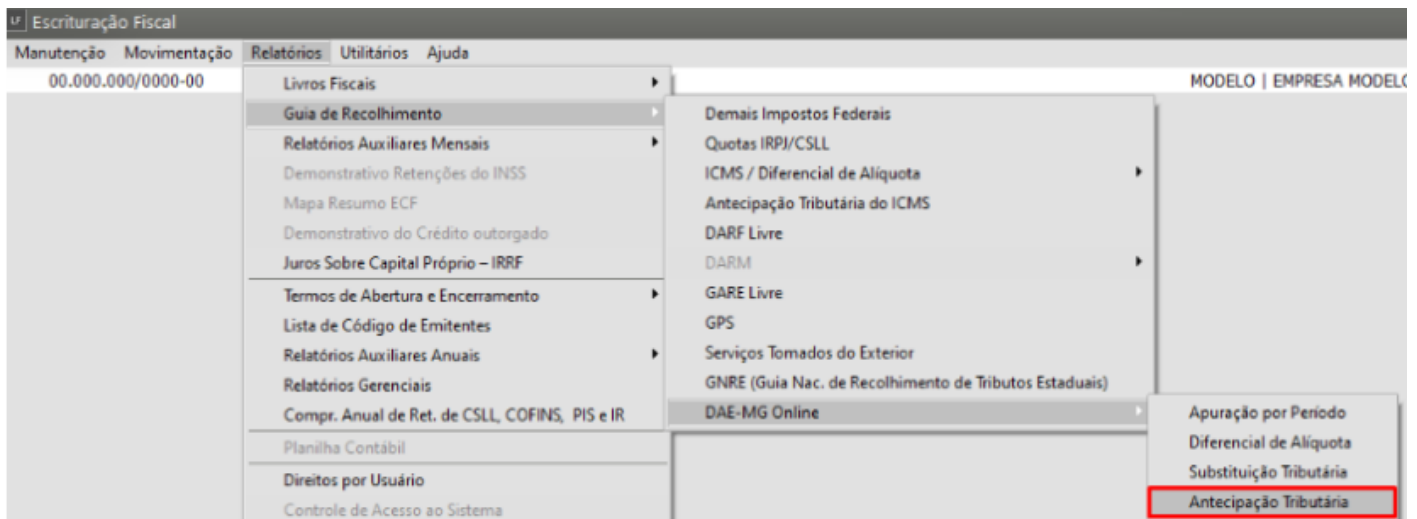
Escrituração Fiscal

Manutenção Movimentação Relatórios Utilitários Ajuda

00.000.000/0000-00

MODELO | EMPRESA MODELO

Livros Fiscais
Guia de Recolhimento
Relatórios Auxiliares Mensais
Demonstrativo Retenções do INSS
Mapa Resumo ECF
Demonstrativo do Crédito outorgado
Juros Sobre Capital Próprio – IRRF
Termos de Abertura e Encerramento
Lista de Código de Emitentes
Relatórios Auxiliares Anuais
Relatórios Gerenciais
Compr. Anual de Ret. de CSLL, COFINS, PIS e IR
Planilha Contábil
Direitos por Usuário
Controle de Acesso ao Sistema

Demais Impostos Federais
Quotas IRPJ/CSLL
ICMS / Diferencial de Alíquota
Antecipação Tributária do ICMS
DARF Livre
DARM
GARE Livre
GPS
Serviços Tomados do Exterior
GNRE (Guia Nac. de Recolhimento de Tributos Estaduais)
DAE-MG Online

Apuração por Período
Diferencial de Alíquota
Substituição Tributária
Antecipação Tributária